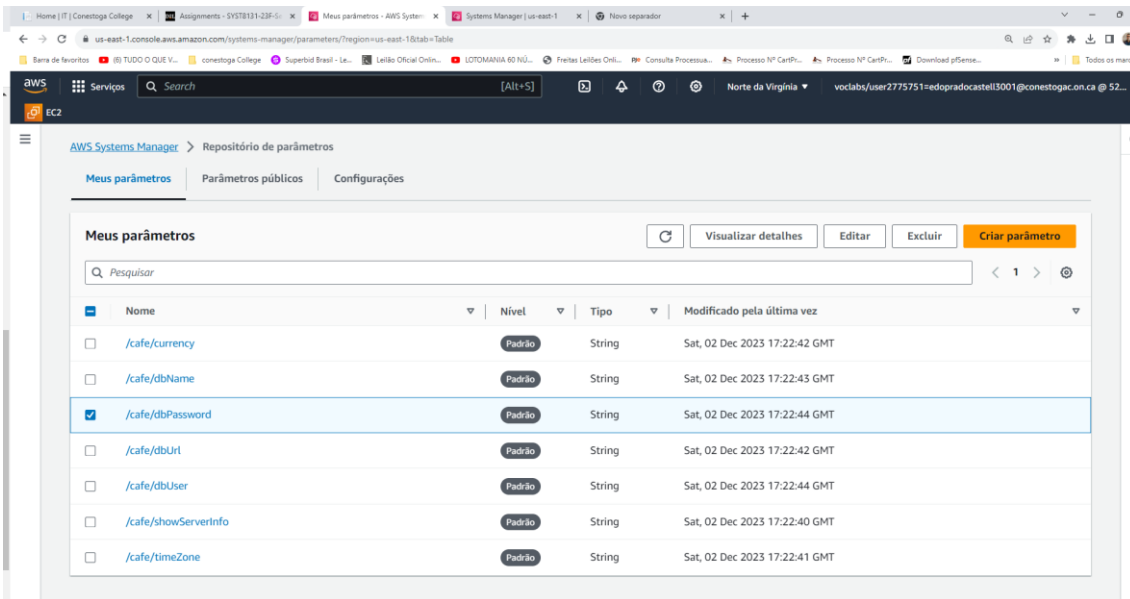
Home | IT | Conestoga College × Assignments - SYST8131-23F-Se × Meus parâmetros - AWS System × Systems Manager | us-east-1 × Novo separador × +

us-east-1.console.aws.amazon.com/systems-manager/parameters/?region=us-east-1&tab=Table

Barra de favoritos (6) TUDO O QUE V... conestoga College Superbid Brasil - Le... Leilão Oficial Onlin... LOTOMANIA 60 NÚ... Freitas Leilões Onli... Consulta Processua... Processo Nº CartPr... Processo Nº CartPr... Download pfSense... » Todos os marc

aws Serviços Search [Alt+S] Norte da Virgínia ▼ voclabs/user2775751=edopradocastell3001@conestogac.on.ca @ 52...

EC2

AWS Systems Manager > Repositório de parâmetros

Meus parâmetros Parâmetros públicos Configurações

Meus parâmetros

Visualizar detalhes Editar Excluir Criar parâmetro

Pesquisar

< 1 >

| Nome | Nível | Tipo | Modificado pela última vez |
|---|---|---|---|
| /cafe/currency | Padrão | String | Sat, 02 Dec 2023 17:22:42 GMT |
| /cafe/dbName | Padrão | String | Sat, 02 Dec 2023 17:22:43 GMT |
| /cafe/dbPassword | Padrão | String | Sat, 02 Dec 2023 17:22:44 GMT |
| /cafe/dbUrl | Padrão | String | Sat, 02 Dec 2023 17:22:42 GMT |
| /cafe/dbUser | Padrão | String | Sat, 02 Dec 2023 17:22:44 GMT |
| /cafe/showServerInfo | Padrão | String | Sat, 02 Dec 2023 17:22:40 GMT |
| /cafe/timeZone | Padrão | String | Sat, 02 Dec 2023 17:22:41 GMT |